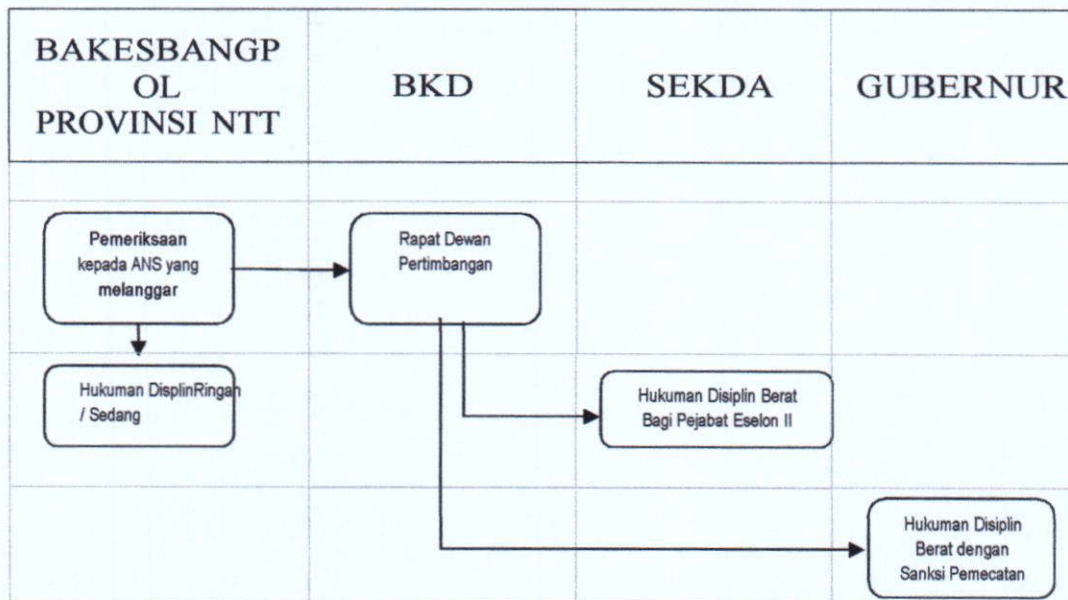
| BAKESBANGPOL PROVINSI NTT | BKD | SEKDA | GUBERNUR |
|---|---|---|---|

Pemeriksaan kepada ANS yang melanggar

Rapat Dewan Pertimbangan

Hukuman DisplinRingan / Sedang

Hukuman Disiplin Berat Bagi Pejabat Eselon II

Hukuman Disiplin Berat dengan Sanksi Pemecatan